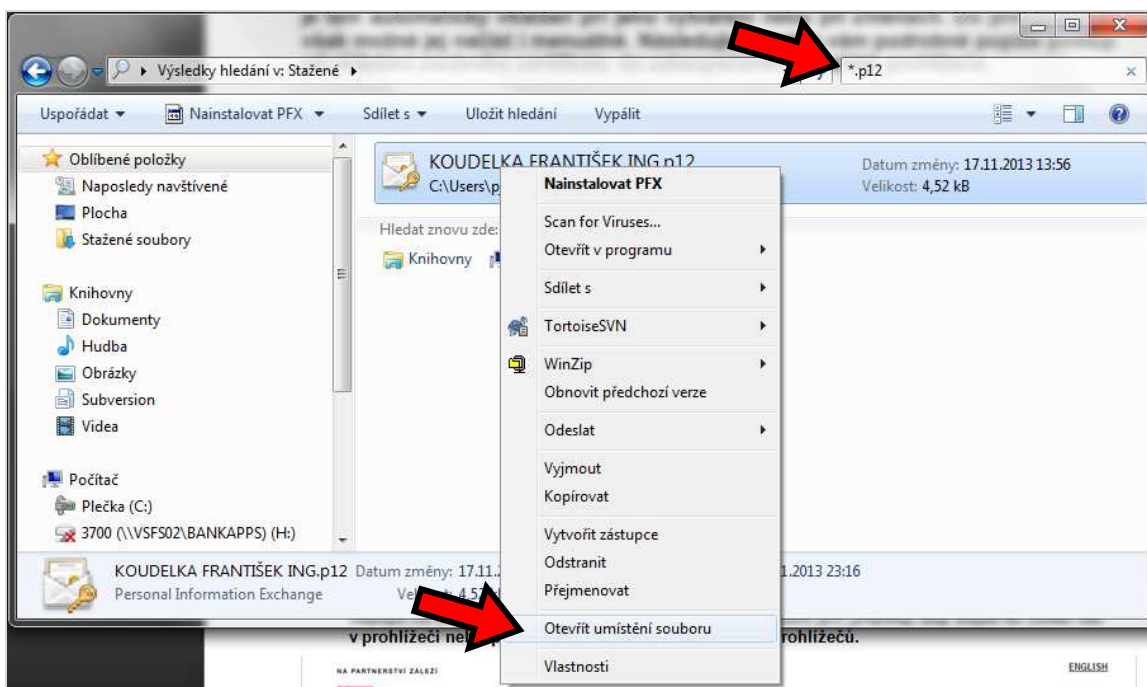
Výsledky hledání v: Stažené

*.p12

Uspořádat ▾ Nainstalovat PFX ▾ Sdílet s ▾ Uložit hledání Vypálit

Oblíbené položky
Naposledy navštívené
Plocha
Stažené soubory

Knihovny
Dokumenty
Hudba
Obrázky
Subversion
Videa

Počítač
Plečka (C:)
3700 (\\VSFS02\BANKAPPS) (H:)

KOUDELKA FRANTIŠEK ING.p12
C:\Users\p

Datum změny: 17.11.2013 13:56
Velikost: 4,52 kB

Hledat znovu zde:
Knihovny

Nainstalovat PFX
Scan for Viruses...
Otevřít v programu
Sdílet s
TortoiseSVN
WinZip
Obnovit předchozí verze
Odeslat
Vyjmout
Kopírovat
Vytvořit zástupce
Odstranit
Přejmenovat
Otevřít umístění souboru
Vlastnosti

KOUDELKA FRANTIŠEK ING.p12 Datum změny: 17.11.2 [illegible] 1.2013 23:16
Personal Information Exchange Vel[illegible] 4.5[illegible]

v prohlížeči ne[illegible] prohlížečů.

NA PARTNERSTVÍ ZÁLEŽÍ

ENGLISH